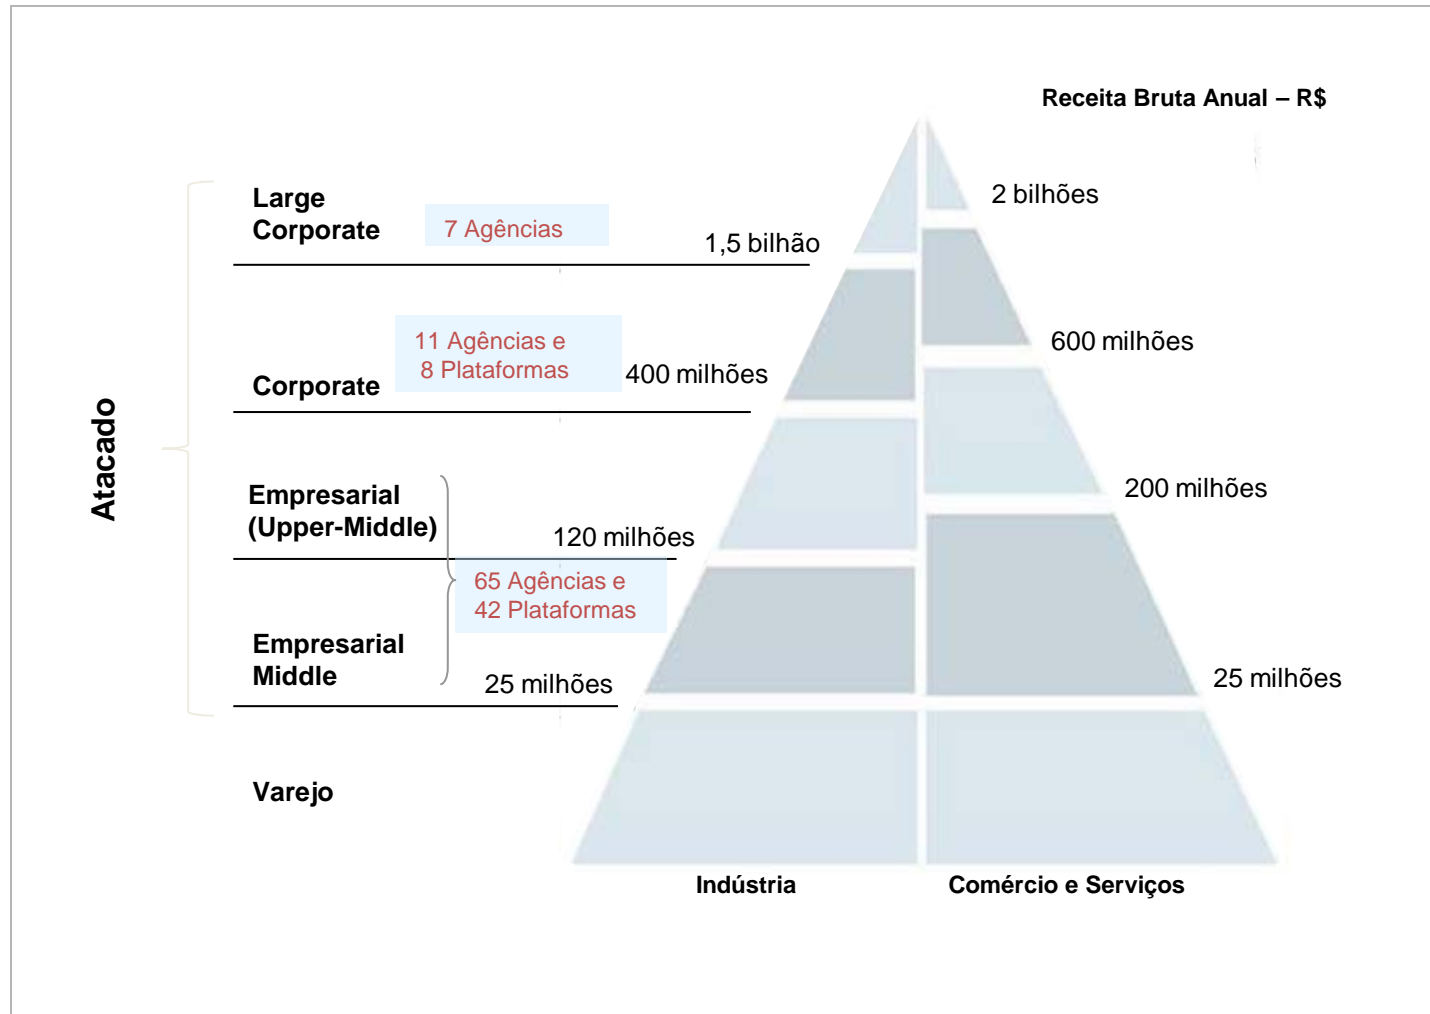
Receita Bruta Anual – R$

Atacado

Large Corporate

7 Agências

1,5 bilhão

2 bilhões

Corporate

11 Agências e 8 Plataformas

400 milhões

600 milhões

Empresarial (Upper-Middle)

120 milhões

200 milhões

65 Agências e 42 Plataformas

Empresarial Middle

25 milhões

25 milhões

Varejo

Indústria

Comércio e Serviços